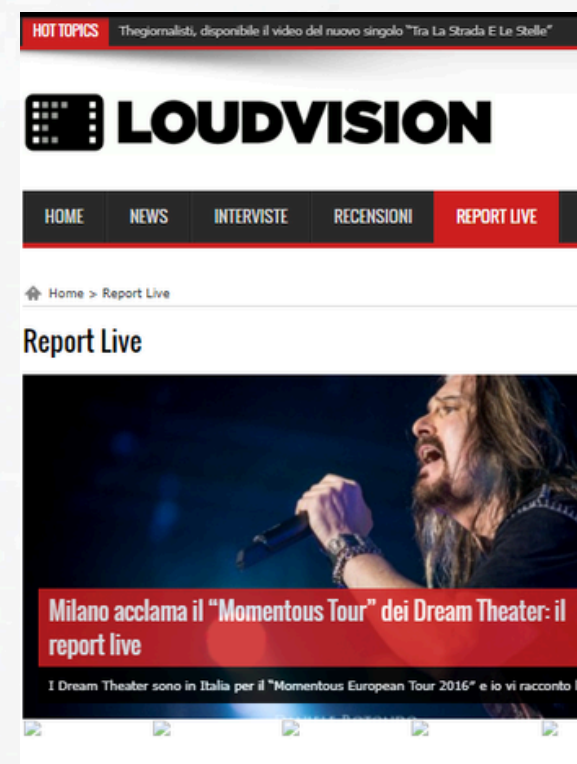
HOT TOPICS Thegiornalisti, disponibile il video del nuovo singolo "Tra La Strada E Le Stelle"

LOUDVISION

HOME NEWS INTERVISTE RECENSIONI REPORT LIVE

Home > Report Live

Report Live

Milano acclama il "Momentous Tour" dei Dream Theater: il report live

I Dream Theater sono in Italia per il "Momentous European Tour 2016" e io vi racconto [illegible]